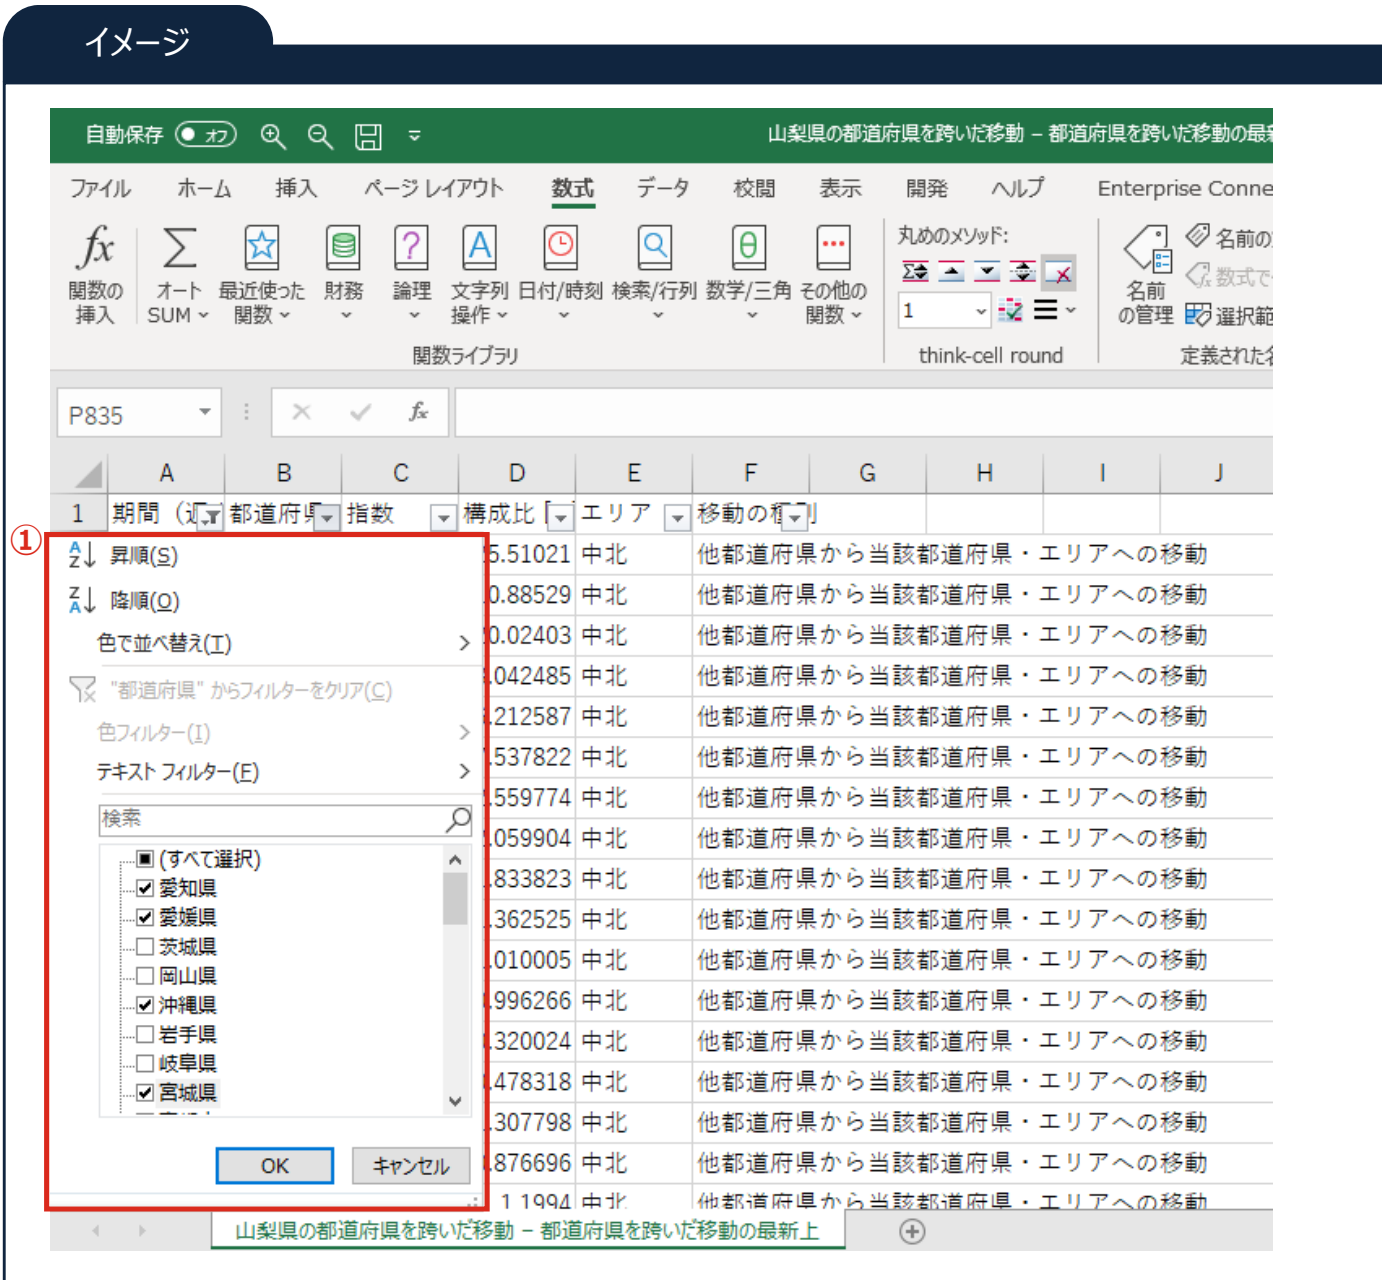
イメージ

自動保存 オフ

山梨県の都道府県を跨いだ移動 – 都道府県を跨いだ移動の最

ファイル ホーム 挿入 ページ レイアウト 数式 データ 校閲 表示 開発 ヘルプ Enterprise Conne

関数の挿入 オート SUM 最近使った関数 財務 論理 文字列操作 日付/時刻 検索/行列 数学/三角 その他の関数

関数ライブラリ

丸めのメソッド:

1

think-cell round

名前の管理 名前の 数式で 選択範

定義された

P835

| | A | B | C | D | E | F | G | H | I | J |
|---|---|---|---|---|---|---|---|---|---|---|
| 1 | 期間（i | 都道府県 | 指数 | 構成比 | エリア | 移動の種別 | | | | |

①

昇順(S)
降順(O)
色で並べ替え(T)
"都道府県" からフィルターをクリア(C)
色フィルター(I)
テキスト フィルター(F)
検索
(すべて選択)
愛知県
愛媛県
茨城県
岡山県
沖縄県
岩手県
岐阜県
宮城県
OK キャンセル

5.51021 中北 他都道府県から当該都道府県・エリアへの移動
0.88529 中北 他都道府県から当該都道府県・エリアへの移動
0.02403 中北 他都道府県から当該都道府県・エリアへの移動
.042485 中北 他都道府県から当該都道府県・エリアへの移動
.212587 中北 他都道府県から当該都道府県・エリアへの移動
.537822 中北 他都道府県から当該都道府県・エリアへの移動
.559774 中北 他都道府県から当該都道府県・エリアへの移動
.059904 中北 他都道府県から当該都道府県・エリアへの移動
.833823 中北 他都道府県から当該都道府県・エリアへの移動
.362525 中北 他都道府県から当該都道府県・エリアへの移動
.010005 中北 他都道府県から当該都道府県・エリアへの移動
.996266 中北 他都道府県から当該都道府県・エリアへの移動
.320024 中北 他都道府県から当該都道府県・エリアへの移動
.478318 中北 他都道府県から当該都道府県・エリアへの移動
.307798 中北 他都道府県から当該都道府県・エリアへの移動
.876696 中北 他都道府県から当該都道府県・エリアへの移動
1.1994 中北 他都道府県から当該都道府県・エリアへの移動

山梨県の都道府県を跨いだ移動 – 都道府県を跨いだ移動の最新上